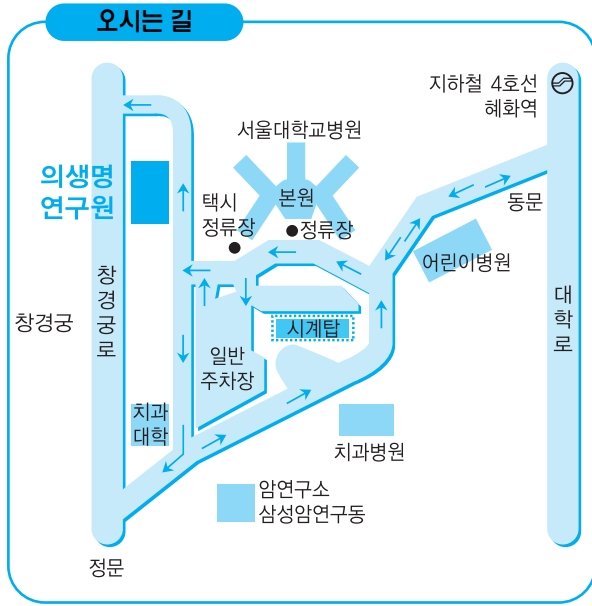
오시는 길

지하철 4호선 혜화역

서울대학교병원

의생명 연구원

택시 정류장

본원

정류장

동문

어린이병원

창경궁로

창경궁

시계탑

대학로

일반 주차장

치과 대학

치과병원

암연구소 삼성암연구동

정문